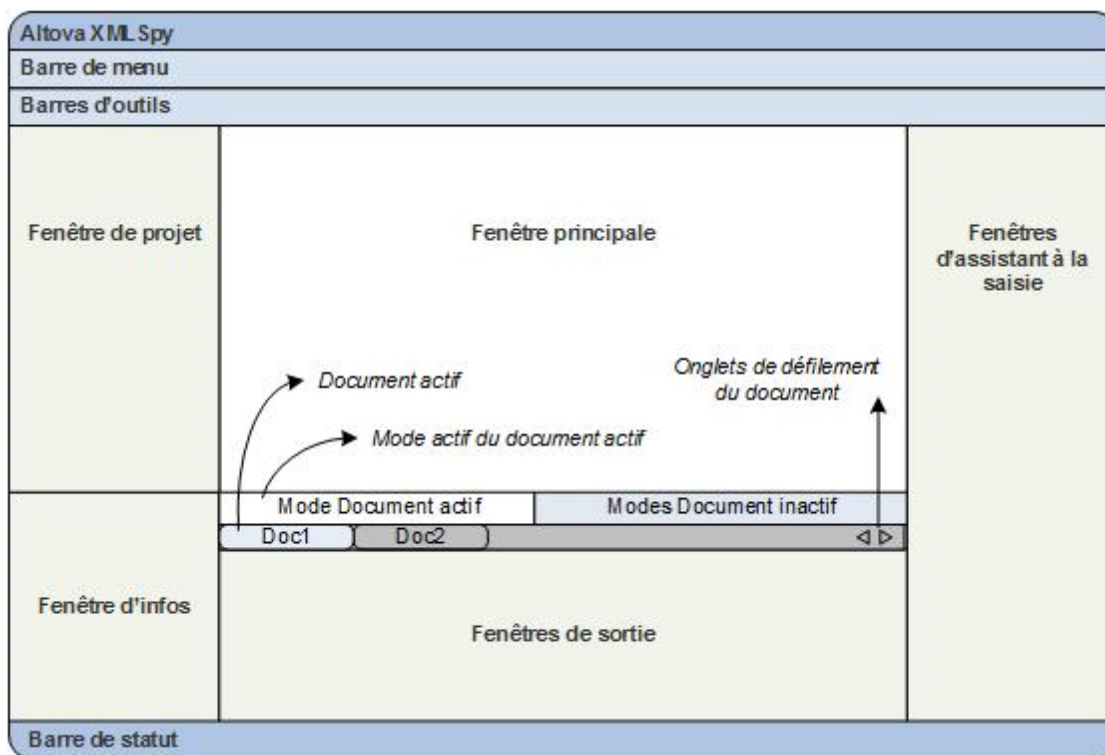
Altova XMLSpy

Barre de menu

Barres d'outils

Fenêtre de projet

Fenêtre principale

Fenêtres d'assistant à la saisie

Document actif

Onglets de défilement du document

Mode actif du document actif

Mode Document actif

Modes Document inactif

Doc1

Doc2

Fenêtre d'infos

Fenêtres de sortie

Barre de statut